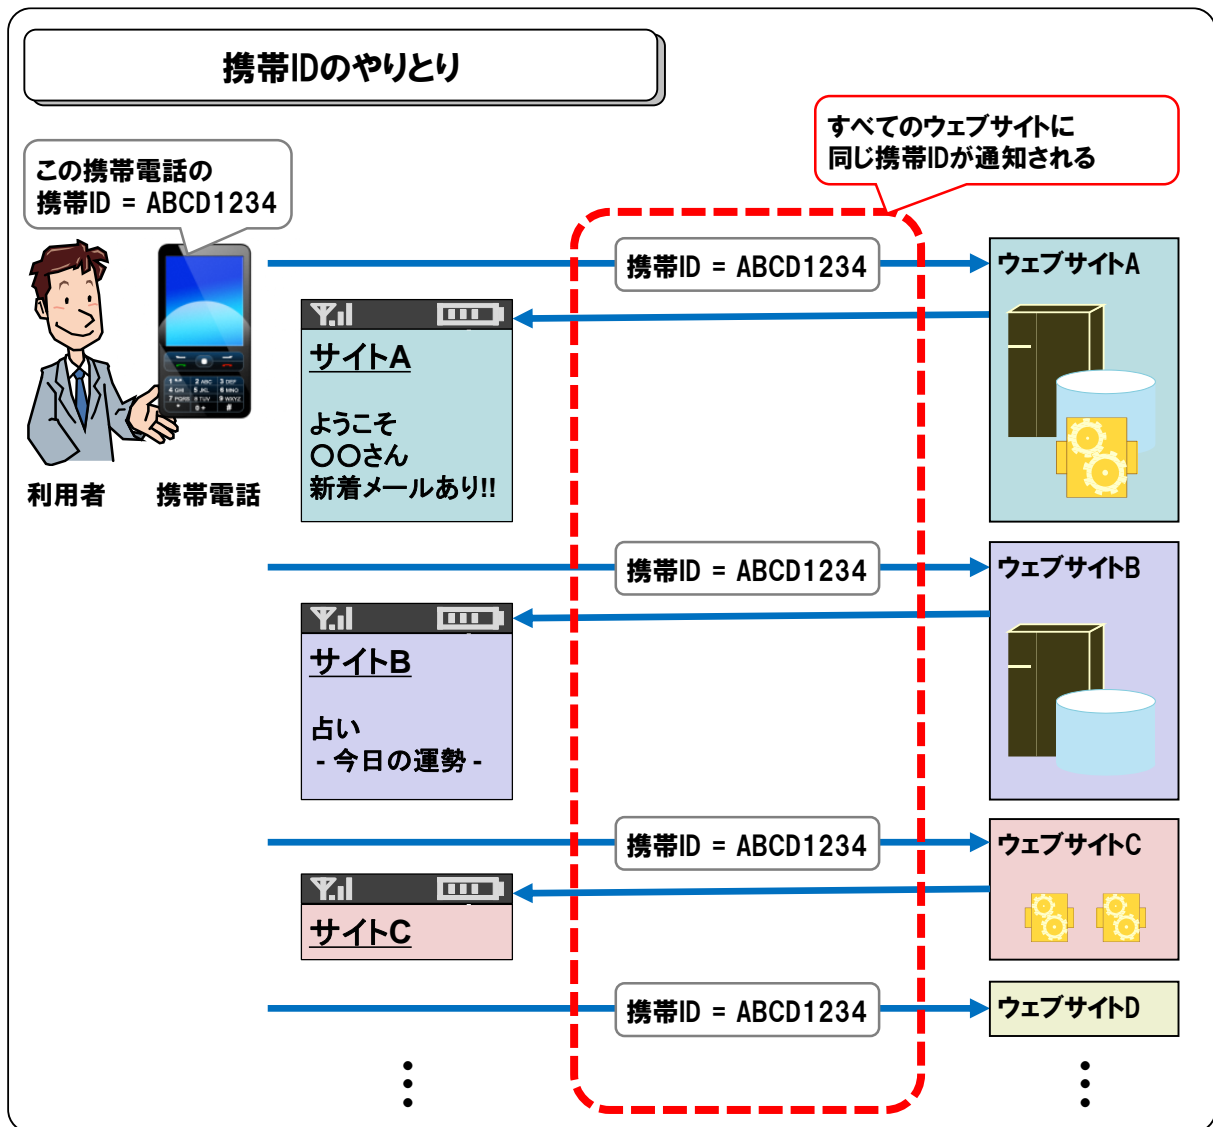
携帯IDのやりとり

すべてのウェブサイトに
同じ携帯IDが通知される

この携帯電話の
携帯ID = ABCD1234

利用者

携帯電話

携帯ID = ABCD1234

ウェブサイトA

サイトA

ようこそ
○○さん
新着メールあり!!

携帯ID = ABCD1234

ウェブサイトB

サイトB

占い
- 今日の運勢 -

携帯ID = ABCD1234

ウェブサイトC

サイトC

携帯ID = ABCD1234

ウェブサイトD